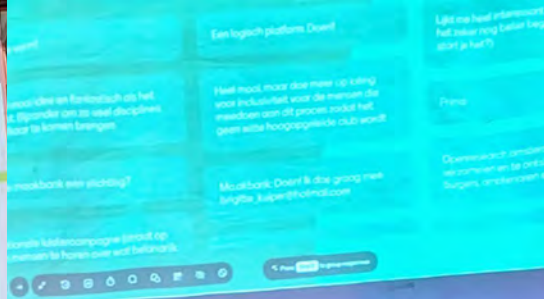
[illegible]ent!

Een logisch platform. Doen!

Lijkt me heel interessant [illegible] het zeker nog beter beg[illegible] start je het?)

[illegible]ooi idee en fantastisch als het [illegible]t. Bijzonder om zo veel disciplines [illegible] naar te komen brengen.

Heel mooi, maar doe meer op roling voor inclusiviteit voor de mensen die meedoen aan dit proces zodat het geen witte hoogopgeleide club wordt

Prima

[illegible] maakbank een stichting?

Maakbank: Doen! Ik doe graag mee brigitte_kuiper@hotmail.com

Opensource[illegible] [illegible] verzamelen en te ontw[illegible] burgers, ondernemers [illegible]

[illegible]onale luistercampagne (sessie op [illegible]mensen te horen over wat belangrijk

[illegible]